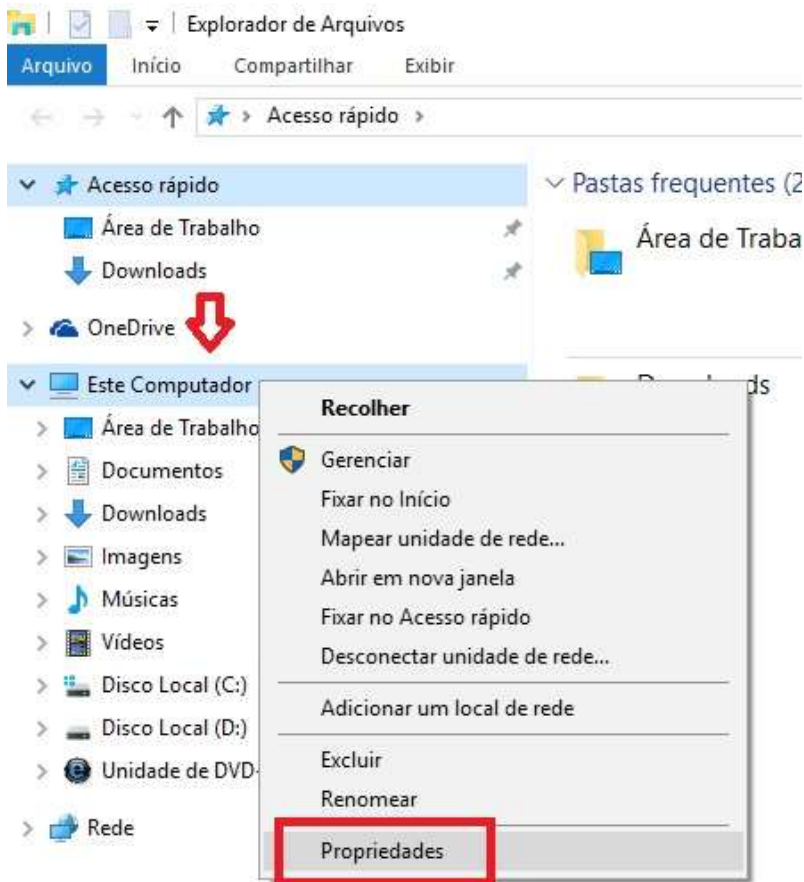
Explorador de Arquivos

Arquivo Início Compartilhar Exibir

Acesso rápido

Acesso rápido
Área de Trabalho
Downloads
OneDrive
Este Computador
Área de Trabalho
Documentos
Downloads
Imagens
Músicas
Vídeos
Disco Local (C:)
Disco Local (D:)
Unidade de DVD
Rede

Pastas frequentes (2
Área de Traba
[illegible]s

Recolher
Gerenciar
Fixar no Início
Mapear unidade de rede...
Abrir em nova janela
Fixar no Acesso rápido
Desconectar unidade de rede...
Adicionar um local de rede
Excluir
Renomear
Propriedades